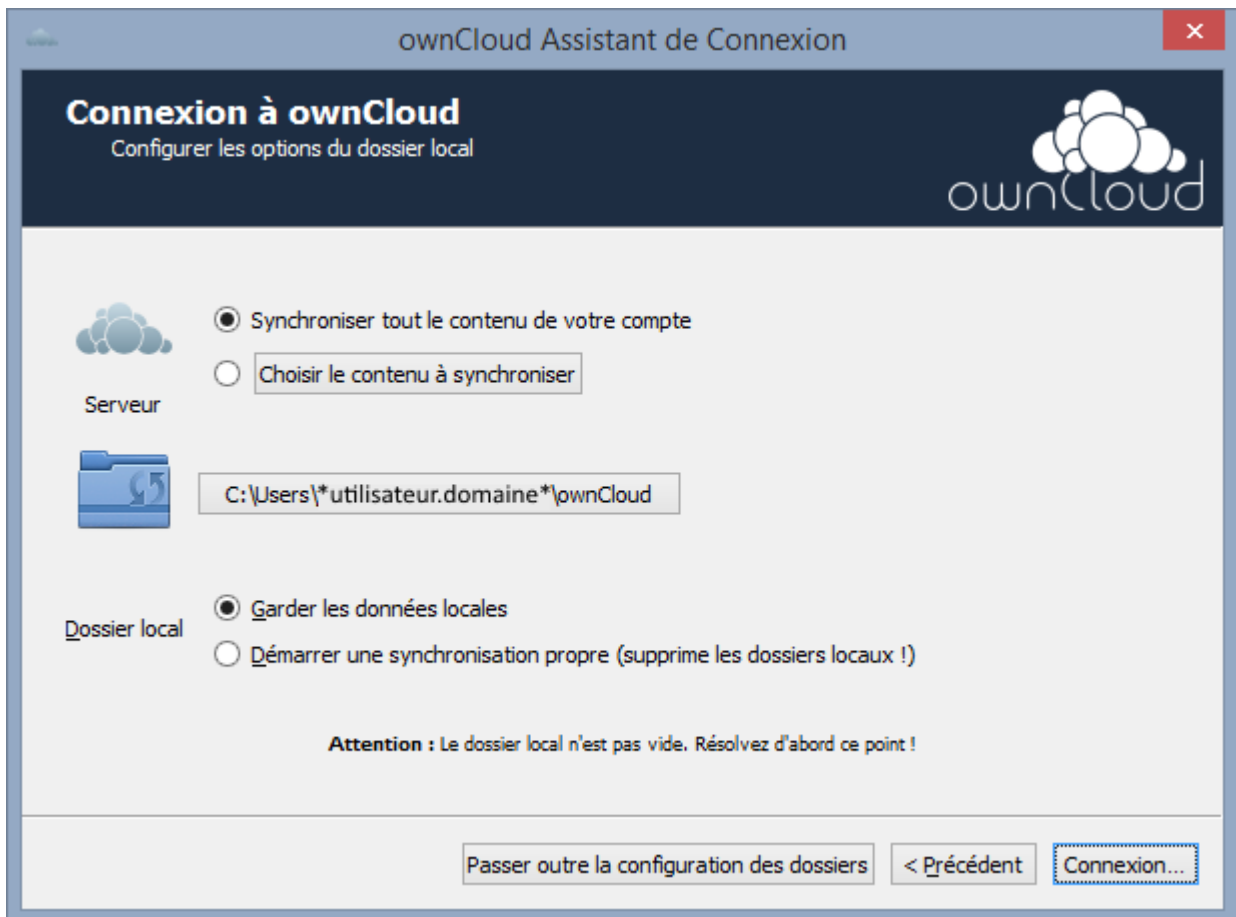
ownCloud Assistant de Connexion

Connexion à ownCloud
Configurer les options du dossier local

ownCloud

Synchroniser tout le contenu de votre compte

Choisir le contenu à synchroniser

Serveur

C:\Users\*utilisateur.domaine*\ownCloud

Dossier local

Garder les données locales

Démarrer une synchronisation propre (supprime les dossiers locaux !)

**Attention :** Le dossier local n'est pas vide. Résolvez d'abord ce point !

Passer outre la configuration des dossiers

< Précédent

Connexion...